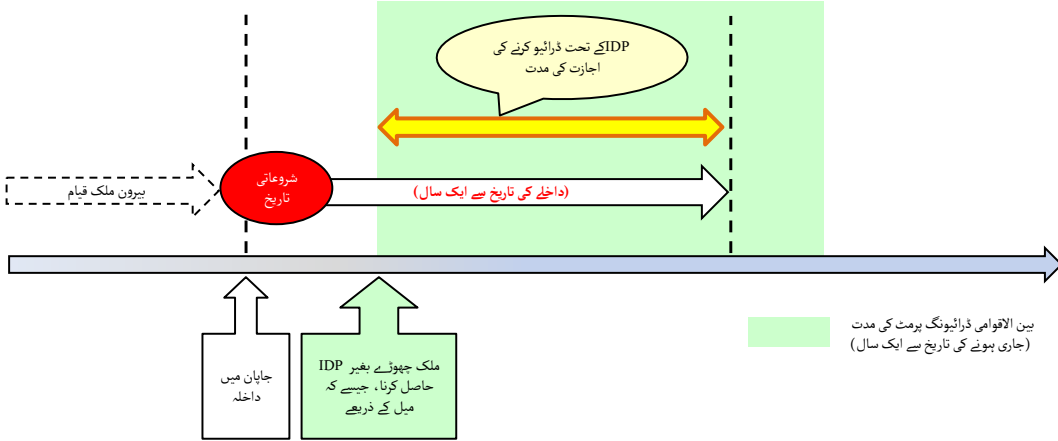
IDPکے تحت ڈرائیو کرنے کی اجازت کی مدت

بیرون ملک قیام

شروعاتی تاریخ

(داخلے کی تاریخ سے ایک سال)

جاپان میں داخلہ

ملک چھوڑے بغیر IDP حاصل کرنا، جیسے کہ میل کے ذریعے

بین الاقوامی ڈرائیونگ پرمٹ کی مدت
(جاری ہونے کی تاریخ سے ایک سال)